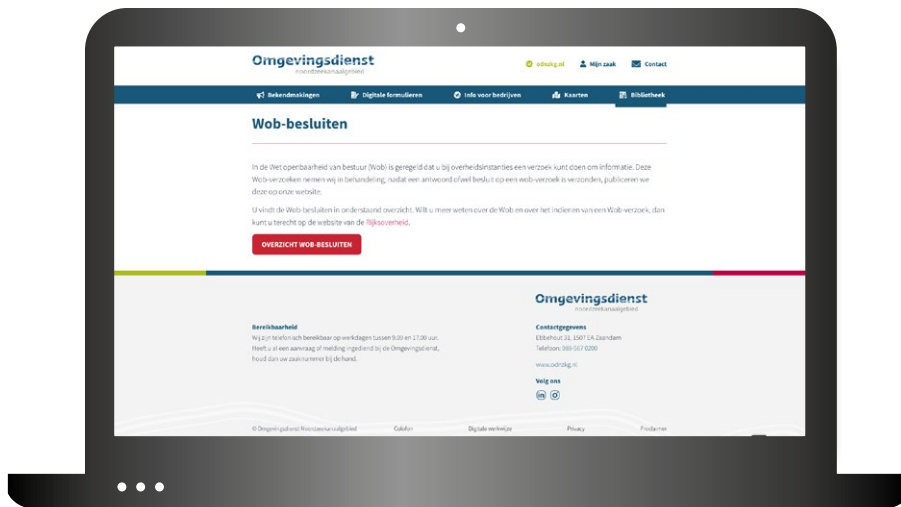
Omgevingsdienst
noordzeekanaalgebied

odnzkg.nl Mijn zaak Contact

Bekendmakingen Digitale formulieren Info voor bedrijven Kaarten Bibliotheek

Wob-besluiten

In de Wet openbaarheid van bestuur (Wob) is geregeld dat u bij overheidsinstanties een verzoek kunt doen om informatie. Deze Wob-verzoeken nemen wij in behandeling, nadat een antwoord of wel besluit op een wob-verzoek is verzonden, publiceren we deze op onze website.

U vindt de Wob-besluiten in onderstaand overzicht. Wilt u meer weten over de Wob en over het indienen van een Wob-verzoek, dan kunt u terecht op de website van de Rijksoverheid.

OVERZICHT WOB-BESLUITEN

Omgevingsdienst
noordzeekanaalgebied

Bereikbaarheid
Wij zijn telefonisch bereikbaar op werkdagen tussen 9.00 en 17.00 uur. Heeft u al een aanvraag of melding ingediend bij de Omgevingsdienst, houd dan uw zaaknummer bij de hand.

Contactgegevens
Ebbehout 31, 1507 EA Zaandam
Telefoon: 088-567 0200

www.odnzkg.nl

Volg ons

© Omgevingsdienst Noordzeekanaalgebied Colofon Digitale werkwijze Privacy Proclaimer